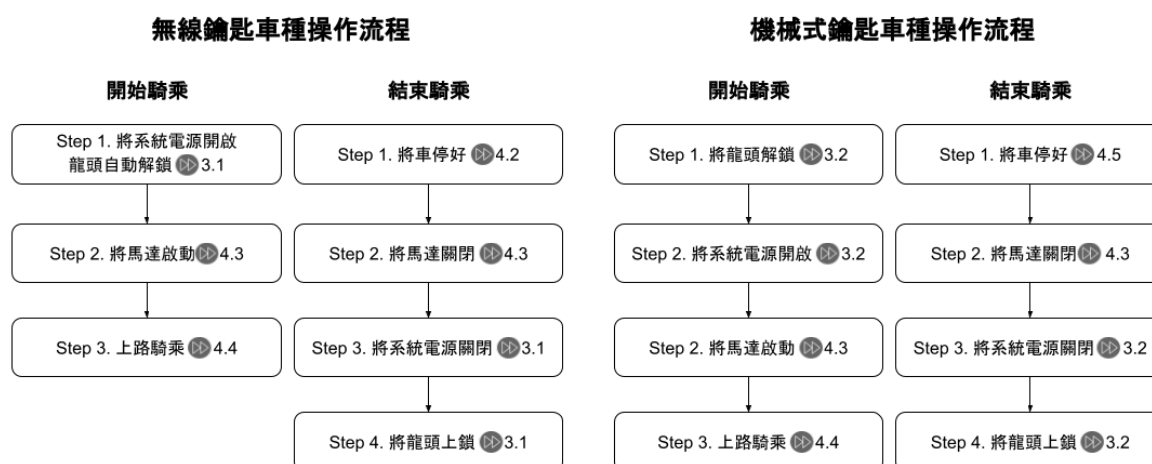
無線鑰匙車種操作流程

開始騎乘

Step 1. 將系統電源開啟
龍頭自動解鎖 3.1

Step 2. 將馬達啟動 4.3

Step 3. 上路騎乘 4.4

結束騎乘

Step 1. 將車停好 4.2

Step 2. 將馬達關閉 4.3

Step 3. 將系統電源關閉 3.1

Step 4. 將龍頭上鎖 3.1

機械式鑰匙車種操作流程

開始騎乘

Step 1. 將龍頭解鎖 3.2

Step 2. 將系統電源開啟 3.2

Step 2. 將馬達啟動 4.3

Step 3. 上路騎乘 4.4

結束騎乘

Step 1. 將車停好 4.5

Step 2. 將馬達關閉 4.3

Step 3. 將系統電源關閉 3.2

Step 4. 將龍頭上鎖 3.2